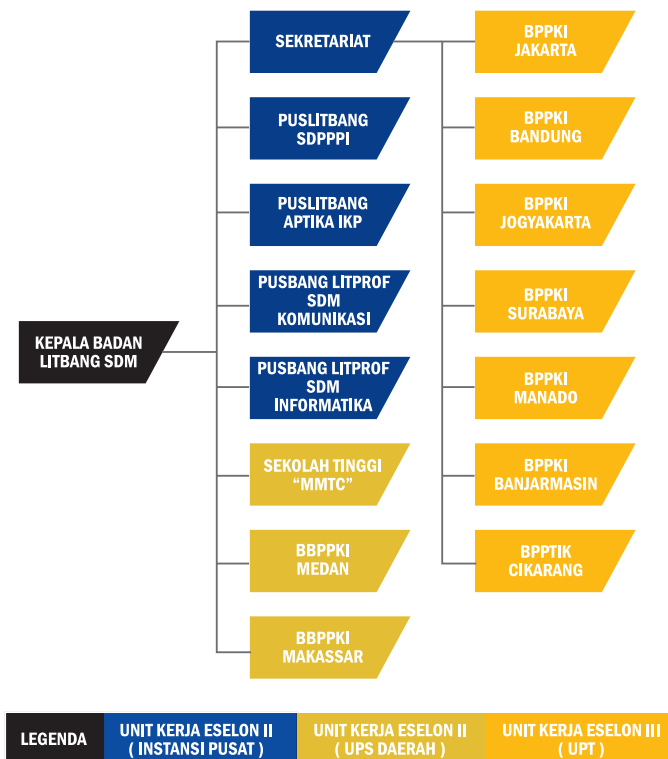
KEPALA BADAN LITBANG SDM

SEKRETARIAT

PUSLITBANG SDPPPI

PUSLITBANG APTIKA IKP

PUSBANG LITPROF SDM KOMUNIKASI

PUSBANG LITPROF SDM INFORMATIKA

SEKOLAH TINGGI "MMTC"

BBPPKI MEDAN

BBPPKI MAKASSAR

BPPKI JAKARTA

BPPKI BANDUNG

BPPKI JOGYAKARTA

BPPKI SURABAYA

BPPKI MANADO

BPPKI BANJARMASIN

BPPTIK CIKARANG

| LEGENDA | UNIT KERJA ESELON II ( INSTANSI PUSAT ) | UNIT KERJA ESELON II ( UPS DAERAH ) | UNIT KERJA ESELON III ( UPT ) |
|---|---|---|---|